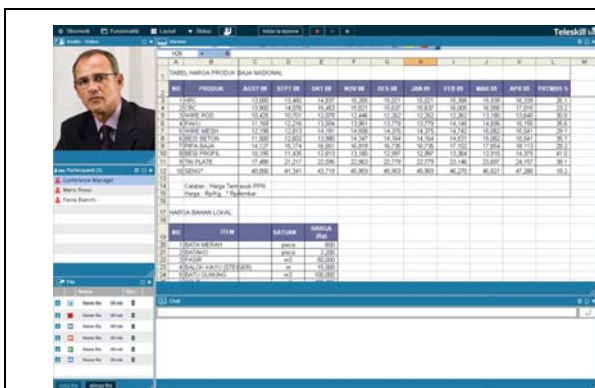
Strumenti Funzionalità Layout Status Inizia la lezione Teleskill

Audio - Video

Partecipanti (3)
Conference Manager
Mario Rossi
Flavia Bianchi

File

Chat

TABEL HARGA PRODUK BAJA NASIONAL

| NO | PRODUK | AGST 08 | SEPT 08 | OKT 08 | NOV 08 | DES 08 | JAN 09 | FEB 09 | MAR 09 | APR 09 | PRTMBH % |
|---|---|---|---|---|---|---|---|---|---|---|---|
| 1 | 1HRC | 13,000 | 13,460 | 14,637 | 16,205 | 15,821 | 15,821 | 15,388 | 15,039 | 16,338 | 25.1 |
| 2 | 2CRC | 13,600 | 14,276 | 15,463 | 15,821 | 15,637 | 15,637 | 16,205 | 16,086 | 17,016 | 23.2 |
| 3 | 3WIRE ROD | 10,425 | 10,701 | 12,070 | 12,446 | 12,262 | 12,262 | 12,262 | 13,180 | 13,640 | 30.8 |
| 4 | 4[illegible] | 11,166 | 12,216 | 12,594 | 12,861 | 13,779 | 13,779 | 14,145 | 14,696 | 15,155 | 35.6 |
| 5 | 5WIRE MESH | 12,138 | 12,813 | 14,191 | 14,008 | 14,375 | 14,375 | 14,742 | 15,292 | 15,841 | 29.1 |
| 6 | 6BESI BETON | 11,600 | 12,652 | 13,993 | 14,347 | 14,164 | 14,164 | 14,531 | 15,082 | 15,641 | 35.1 |
| 7 | 7PIPA BAJA | 14,127 | 15,174 | 16,001 | 16,918 | 16,735 | 16,735 | 17,102 | 17,654 | 18,113 | 28.2 |
| 8 | 8BESI PROFIL | 10,195 | 11,435 | 12,813 | 13,180 | 12,997 | 12,997 | 13,364 | 13,915 | 14,375 | 41.0 |
| 9 | 9TIN PLATE | 17,460 | 21,217 | 22,595 | 22,963 | 22,779 | 22,779 | 23,146 | 23,697 | 24,157 | 38.4 |
| 10 | 10SENG* | 40,000 | 41,341 | 43,719 | 45,903 | 45,903 | 45,903 | 46,270 | 46,821 | 47,280 | 18.2 |

Catatan : Harga Termasuk PPN
Harga : Rp/Kg, * Rp/lembar

HARGA BAHAN LOKAL

| NO | ITEM | SATUAN | HARGA (Rp) |
|---|---|---|---|
| 1 | 1BATA MERAH | piece | 600 |
| 2 | 2BATAKO | piece | 2,200 |
| 3 | 3PASIR | m3 | 90,000 |
| 4 | 4BALOK KAYU (STEGER) | m | 15,000 |
| 5 | 5BATU GUNUNG | m3 | 100,000 |